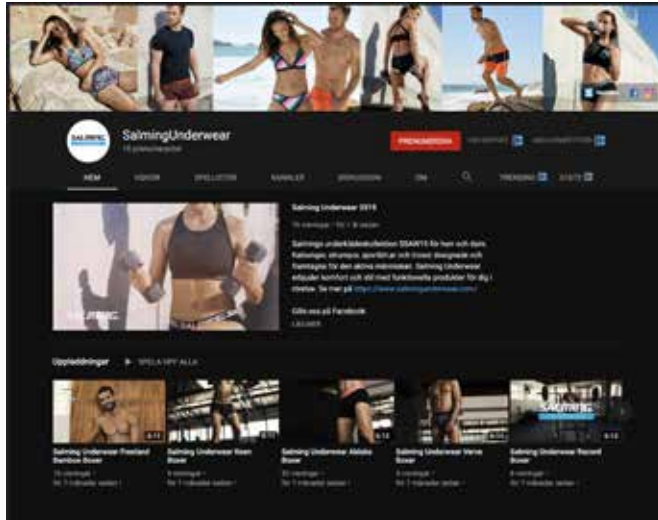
SALMING

SalmingUnderwear
15 prenumeranter

PRENUMERERA

HEM VIDEOR SPELLISTOR KANALER DISKUSSION OM

TRENDING

Salming Underwear SS19

Salmings underklädeskollektion SS(AW)15 för hen och dam. Kalsonger, strumpor, sportbh:ar och linnen designade och framtagna för den aktiva människan. Salming Underwear erbjuder komfort och stil med funktionella produkter för dig i rörelse. Se mer på https://www.salmingunderwear.com/

Gilla oss på Facebook

LÄS MER

Uppladdningar ▶ SPELA UPP ALLA

Salming Underwear Freeland Bamboo Boxer

Salming Underwear Keen Boxer

Salming Underwear Abisko Boxer

Salming Underwear Verve Boxer

Salming Underwear Record Boxer